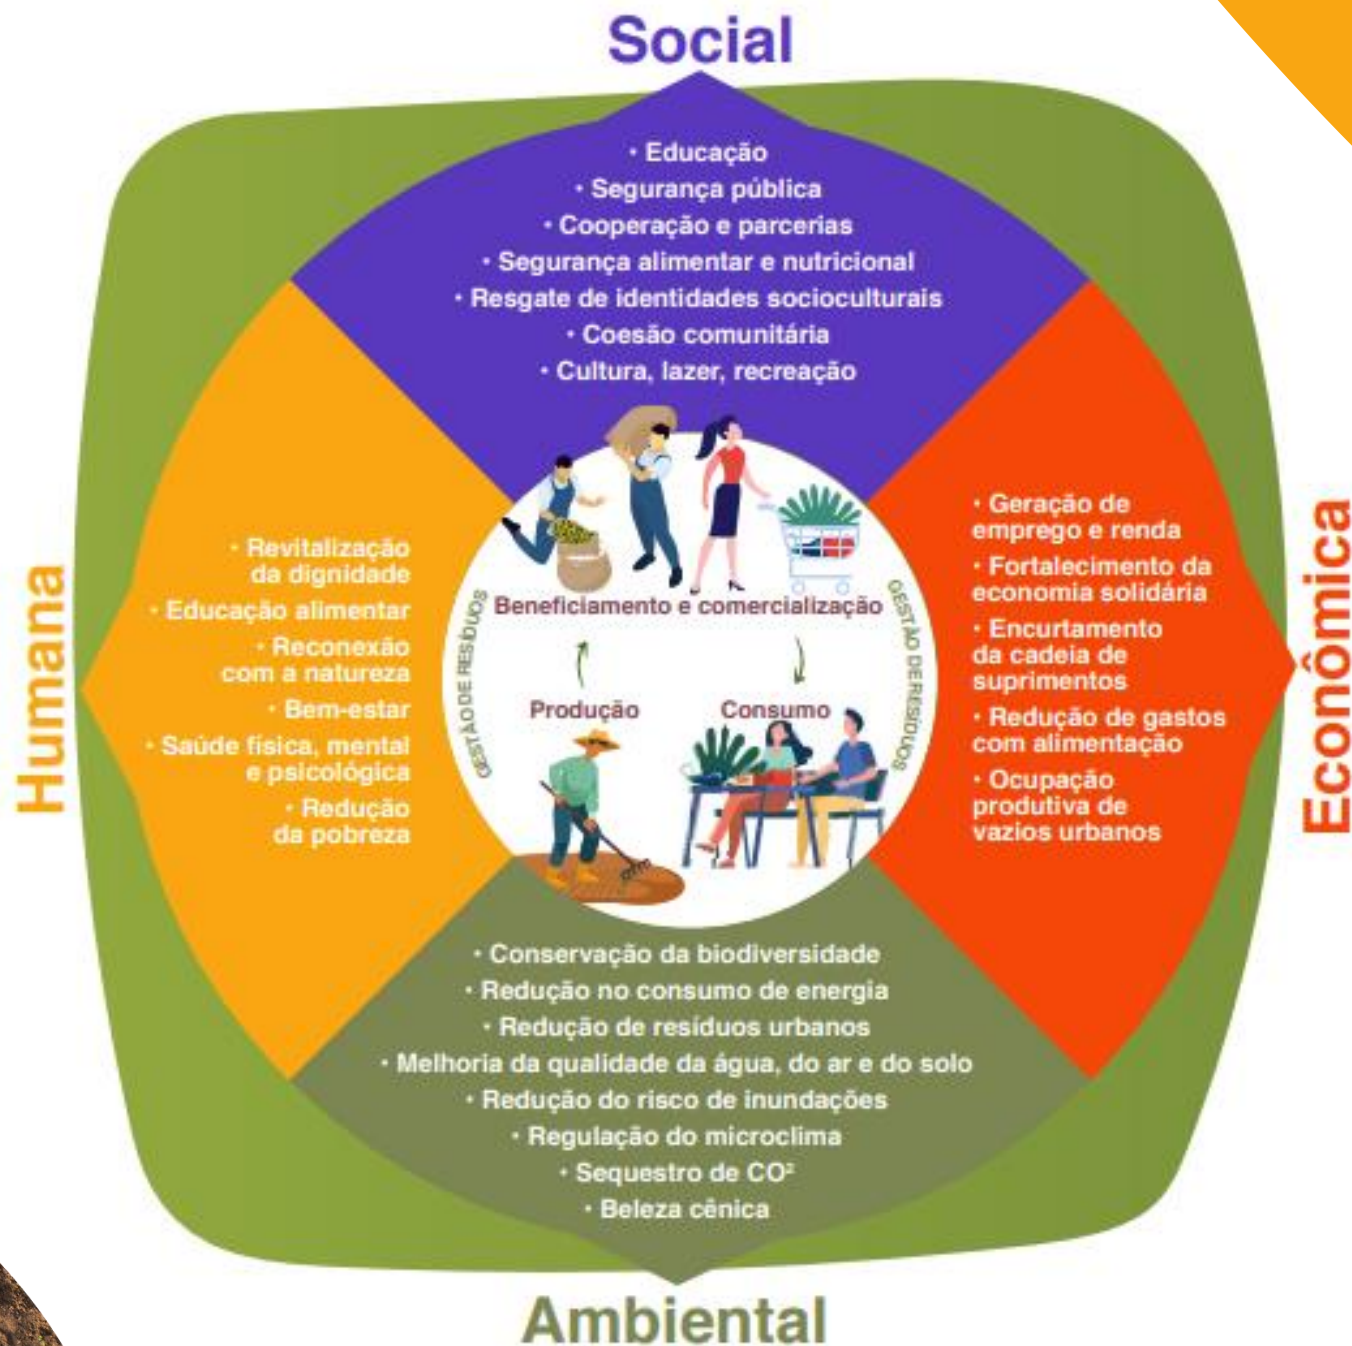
Social

• Educação
• Segurança pública
• Cooperação e parcerias
• Segurança alimentar e nutricional
• Resgate de identidades socioculturais
• Coesão comunitária
• Cultura, lazer, recreação

Humana

• Revitalização da dignidade
• Educação alimentar
• Reconexão com a natureza
• Bem-estar
• Saúde física, mental e psicológica
• Redução da pobreza

Beneficiamento e comercialização

GESTÃO DE RESÍDUOS

Produção

Consumo

GESTÃO DE RESÍDUOS

Econômica

• Geração de emprego e renda
• Fortalecimento da economia solidária
• Encurtamento da cadeia de suprimentos
• Redução de gastos com alimentação
• Ocupação produtiva de vazios urbanos

• Conservação da biodiversidade
• Redução no consumo de energia
• Redução de resíduos urbanos
• Melhoria da qualidade da água, do ar e do solo
• Redução do risco de inundações
• Regulação do microclima
• Sequestro de $CO^2$
• Beleza cênica

Ambiental